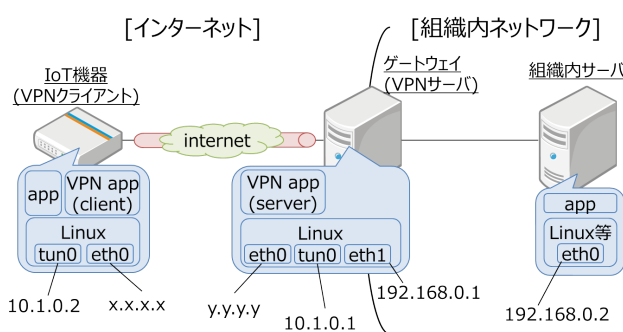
[インターネット]

[組織内ネットワーク]

IoT機器
(VPNクライアント)

ゲートウェイ
(VPNサーバ)

組織内サーバ

internet

app

VPN app
(client)

Linux

tun0

eth0

10.1.0.2

x.x.x.x

VPN app
(server)

Linux

eth0

tun0

eth1

y.y.y.y

10.1.0.1

192.168.0.1

app

Linux等

eth0

192.168.0.2